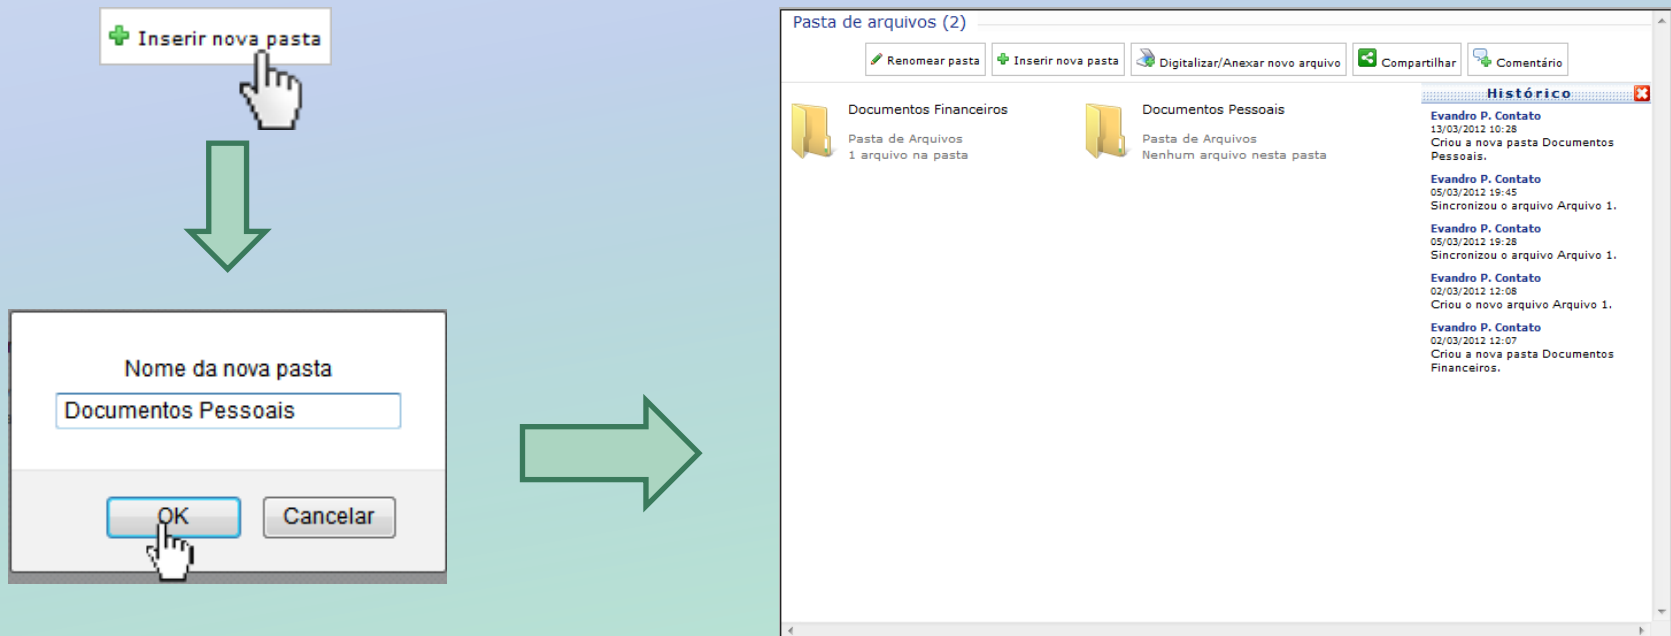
Inserir nova pasta

Nome da nova pasta

Documentos Pessoais

OK

Cancelar

Pasta de arquivos (2)

Renomear pasta

Inserir nova pasta

Digitalizar/Anexar novo arquivo

Compartilhar

Comentário

Documentos Financeiros

Pasta de Arquivos
1 arquivo na pasta

Documentos Pessoais

Pasta de Arquivos
Nenhum arquivo nesta pasta

Histórico

Evandro P. Contato
13/03/2012 10:28
Criou a nova pasta Documentos Pessoais.

Evandro P. Contato
05/03/2012 19:45
Sincronizou o arquivo Arquivo 1.

Evandro P. Contato
05/03/2012 19:28
Sincronizou o arquivo Arquivo 1.

Evandro P. Contato
02/03/2012 12:08
Criou o novo arquivo Arquivo 1.

Evandro P. Contato
02/03/2012 12:07
Criou a nova pasta Documentos Financeiros.